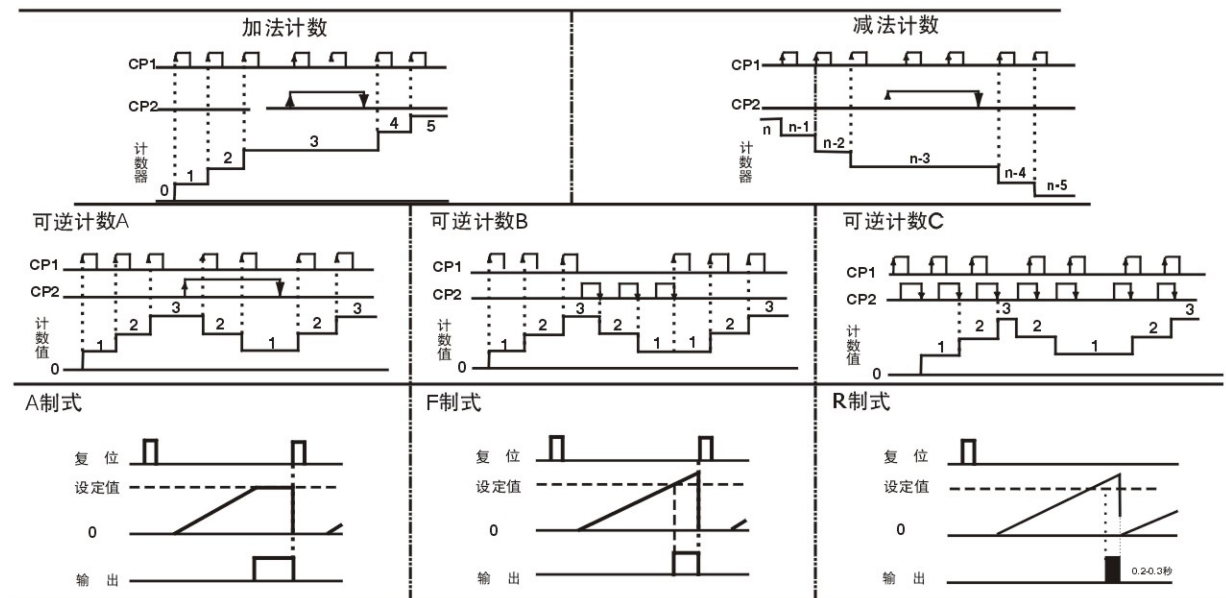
加法计数

CP1
CP2
计数器
0
1
2
3
4
5

减法计数

CP1
CP2
n
n-1
n-2
n-3
n-4
n-5
计数器

可逆计数A

CP1
CP2
计数值
0
1
2
3
2
1
2
3

可逆计数B

CP1
CP2
计数值
0
1
2
3
2
1
1
2
3

可逆计数C

CP1
CP2
计数值
0
1
2
3
2
1
2
3

A制式

复 位
设定值
0
输 出

F制式

复 位
设定值
0
输 出

R制式

复 位
设定值
0
输 出
0.2-0.3秒